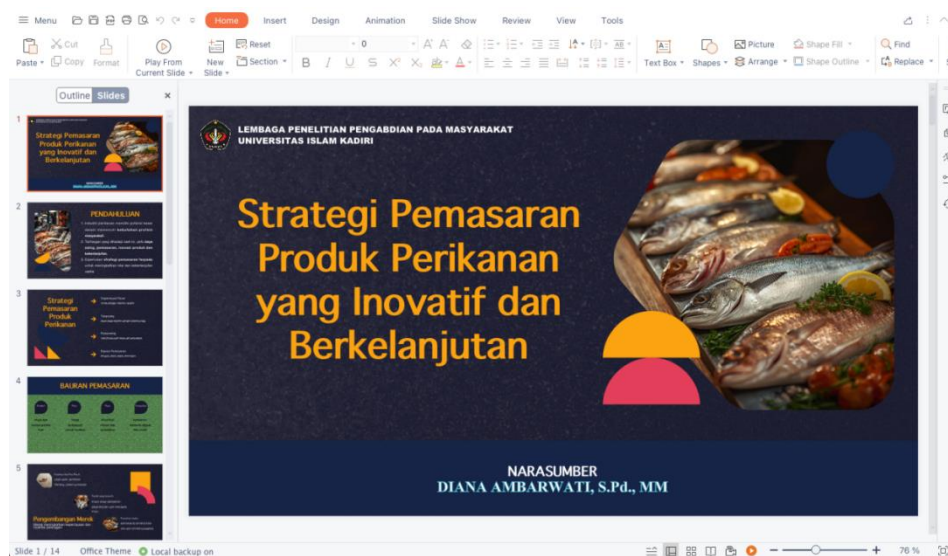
≡ Menu Home Insert Design Animation Slide Show Review View Tools

Paste Cut Copy Format Play From Current Slide New Slide Reset Section 0 Text Box Shapes Picture Arrange Shape Fill Shape Outline Find Replace

Outline Slides

1 Strategi Pemasaran Produk Perikanan yang Inovatif dan Berkelanjutan

2 PENDAHULUAN

3 Strategi Pemasaran Produk Perikanan

4 BAURAN PEMASARAN

5 Pengembangan Merek

LEMBAGA PENELITIAN PENGABDIAN PADA MASYARAKAT
UNIVERSITAS ISLAM KADIRI

Strategi Pemasaran Produk Perikanan yang Inovatif dan Berkelanjutan

NARASUMBER
DIANA AMBARWATI, S.Pd., MM

Slide 1 / 14 Office Theme Local backup on 76 %